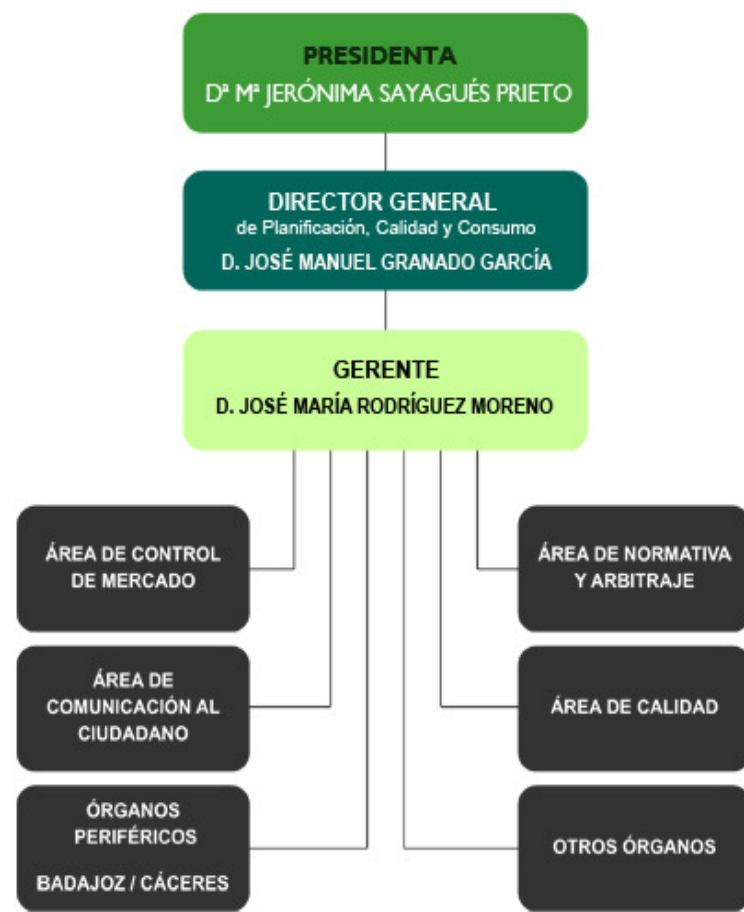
PRESIDENTA
Dª Mª JERÓNIMA SAYAGUÉS PRIETO

DIRECTOR GENERAL
de Planificación, Calidad y Consumo
D. JOSÉ MANUEL GRANADO GARCÍA

GERENTE
D. JOSÉ MARÍA RODRÍGUEZ MORENO

ÁREA DE CONTROL DE MERCADO

ÁREA DE COMUNICACIÓN AL CIUDADANO

ÓRGANOS PERIFÉRICOS

BADAJOZ / CÁCERES

ÁREA DE NORMATIVA Y ARBITRAJE

ÁREA DE CALIDAD

OTROS ÓRGANOS